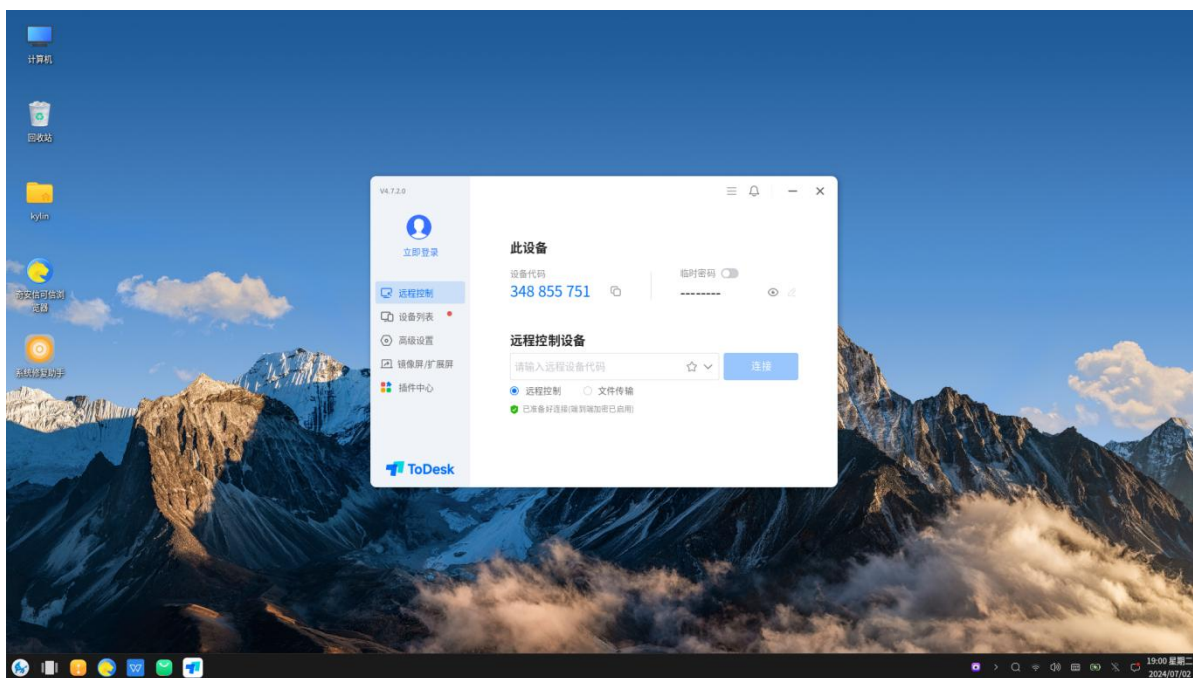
计算机

回收站

kylin

奇安信可信浏览器

系统修复助手

V4.7.2.0

立即登录

远程控制

设备列表

高级设置

镜像屏/扩展屏

插件中心

ToDesk

此设备

设备代码

348 855 751

临时密码

--------

远程控制设备

请输入远程设备代码

连接

远程控制

文件传输

已准备好连接(端到端加密已启用)

19:00 星期二
2024/07/02